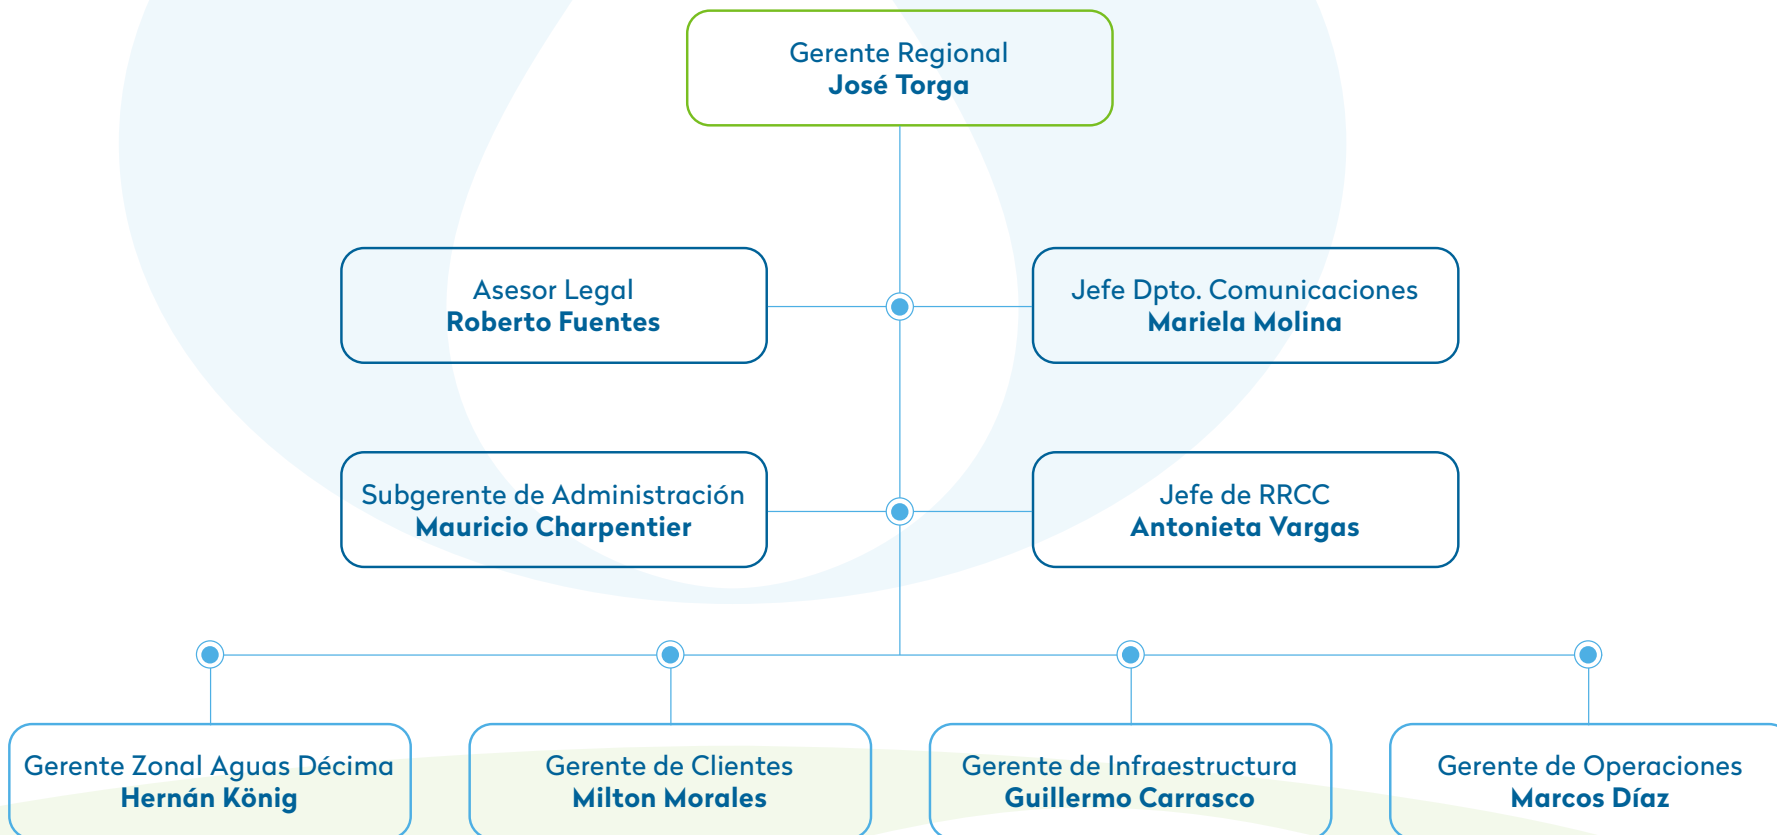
Gerente Regional
**José Torga**

Asesor Legal
**Roberto Fuentes**

Jefe Dpto. Comunicaciones
**Mariela Molina**

Subgerente de Administración
**Mauricio Charpentier**

Jefe de RRCC
**Antonieta Vargas**

Gerente Zonal Aguas Décima
**Hernán König**

Gerente de Clientes
**Milton Morales**

Gerente de Infraestructura
**Guillermo Carrasco**

Gerente de Operaciones
**Marcos Díaz**